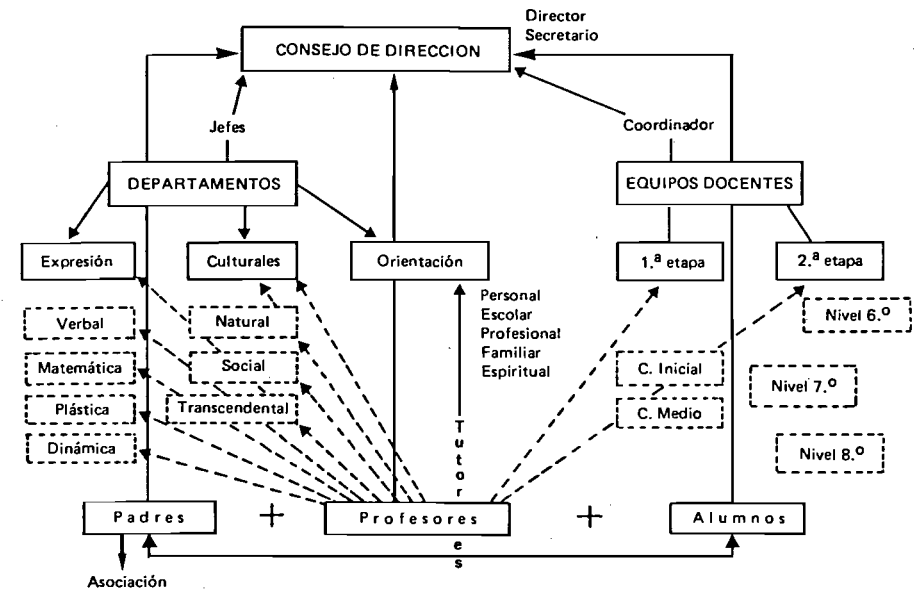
Director
Secretario

CONSEJO DE DIRECCION

Jefes

Coordinador

DEPARTAMENTOS

EQUIPOS DOCENTES

Expresión

Culturales

Orientación

1.ª etapa

2.ª etapa

Verbal

Natural

Nivel 6.º

Matemática

Social

Personal
Escolar
Profesional
Familiar
Espiritual

C. Inicial

Nivel 7.º

Plástica

Transcendental

C. Medio

Dinámica

Nivel 8.º

T
u
t
o
r
e
s

Padres

+

Profesores

+

Alumnos

Asociación